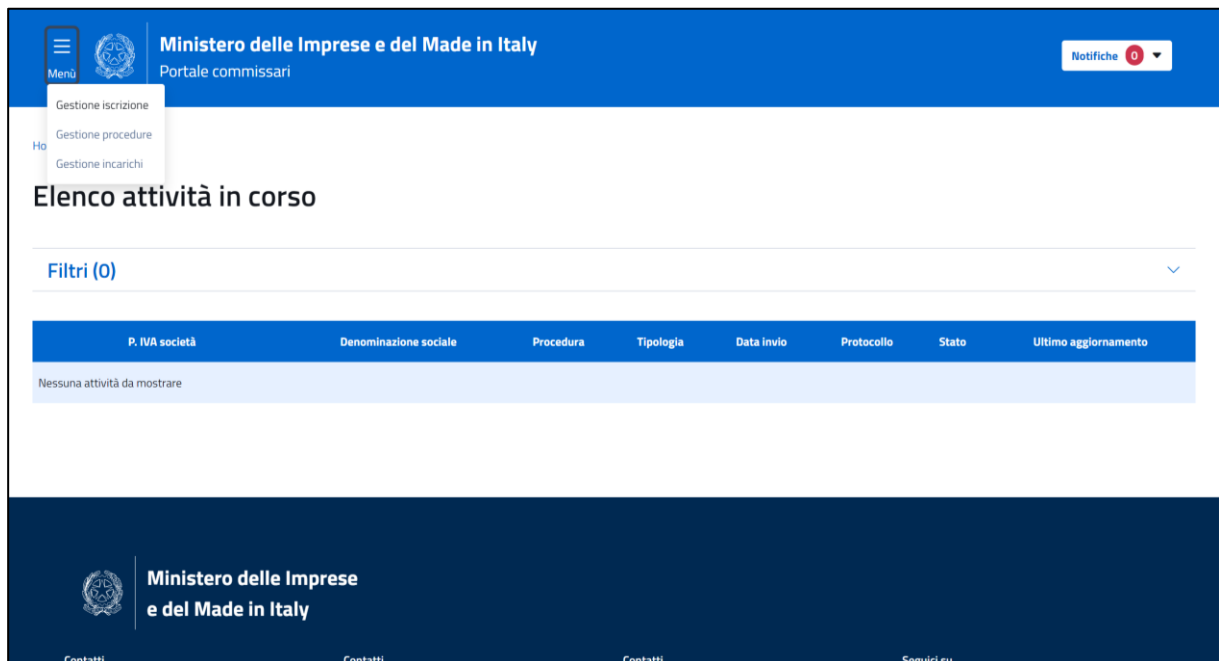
Menù

Ministero delle Imprese e del Made in Italy
Portale commissari

Notifiche 0

Gestione iscrizione
Gestione procedure
Gestione incarichi

Ho

Elenco attività in corso

Filtri (0)

| P. IVA società | Denominazione sociale | Procedura | Tipologia | Data invio | Protocollo | Stato | Ultimo aggiornamento |
|---|---|---|---|---|---|---|---|
| Nessuna attività da mostrare | | | | | | | |

Ministero delle Imprese e del Made in Italy

Contatti Contatti Contatti Seguici su